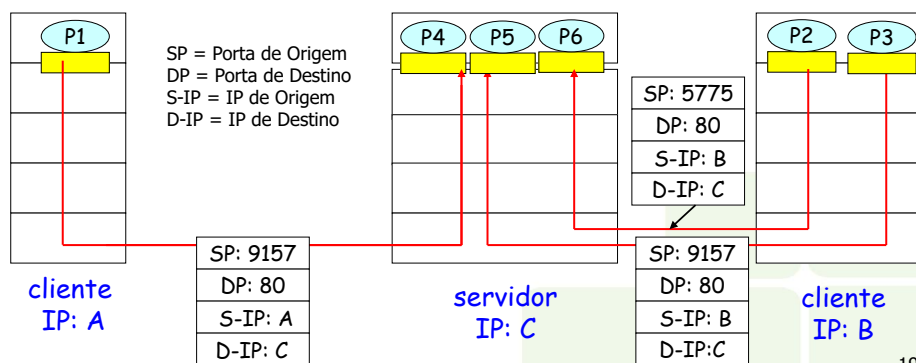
P1

SP = Porta de Origem
DP = Porta de Destino
S-IP = IP de Origem
D-IP = IP de Destino

P4 P5 P6

P2 P3

SP: 5775
DP: 80
S-IP: B
D-IP: C

SP: 9157
DP: 80
S-IP: A
D-IP: C

SP: 9157
DP: 80
S-IP: B
D-IP:C

cliente
IP: A

servidor
IP: C

cliente
IP: B

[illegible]